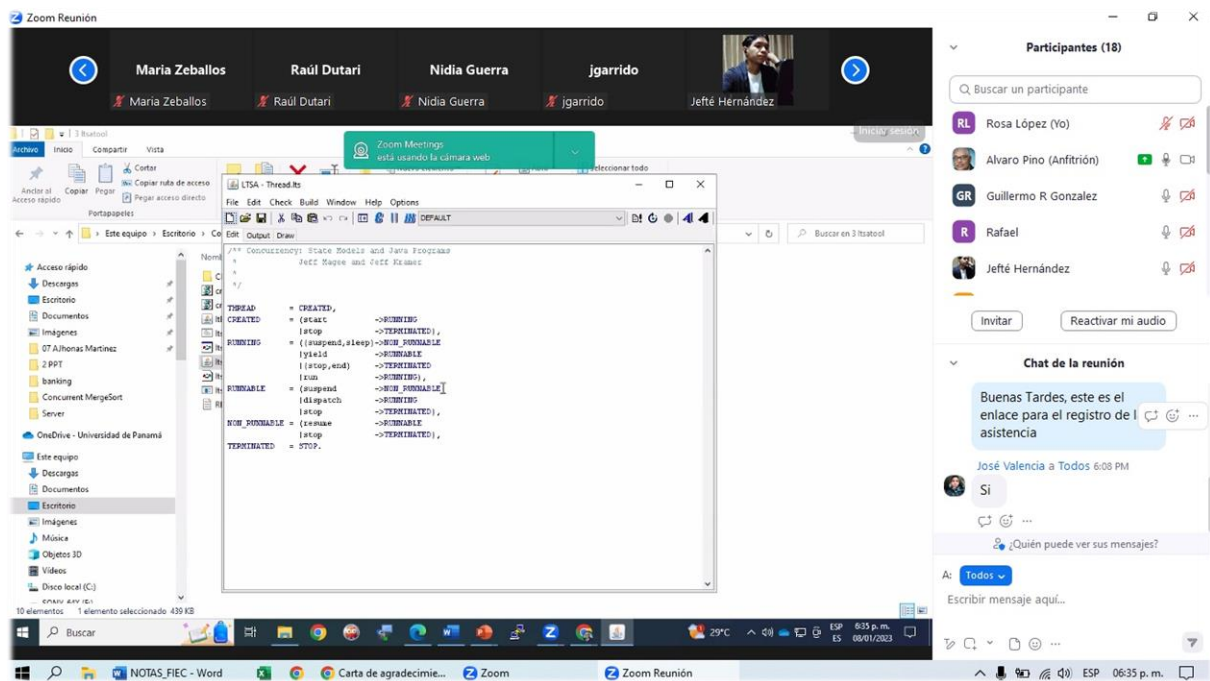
Zoom Reunión

Maria Zeballos
Maria Zeballos
Raúl Dutari
Raúl Dutari
Nidia Guerra
Nidia Guerra
jgarrido
jgarrido
Jefté Hernández

Participantes (18)
Buscar un participante
RL Rosa López (Yo)
Alvaro Pino (Anfitrión)
GR Guillermo R Gonzalez
R Rafael
Jefté Hernández
Invitar
Reactivar mi audio

Chat de la reunión
Buenas Tardes, este es el enlace para el registro de l asistencia
José Valencia a Todos 6:08 PM
Si
¿Quién puede ver sus mensajes?
A: Todos
Escribir mensaje aquí...

3 ltsatool
Archivo Inicio Compartir Vista
Anclar al Acceso rápido Copiar Pegar Cortar Copiar ruta de acceso Pegar acceso directo
Portapapeles
Seleccionar todo
Iniciar sesión
Zoom Meetings
está usando la cámara web
Este equipo > Escritorio > Co
Buscar en 3 ltsatool
Acceso rápido
Descargas
Escritorio
Documentos
Imágenes
07 AJhonas Martinez
2 PPT
banking
Concurrent MergeSort
Server
OneDrive - Universidad de Panamá
Este equipo
Descargas
Documentos
Escritorio
Imágenes
Música
Objetos 3D
Vídeos
Disco local (C:)
10 elementos 1 elemento seleccionado 439 KB

LTSA - Thread.lts
File Edit Check Build Window Help Options
DEFAULT
Edit Output Draw
/** Concurrency: State Models and Java Programs
 * Jeff Magee and Jeff Kramer
 *
 */

THREAD = CREATED,
CREATED = (start ->RUNNING
 |stop ->TERMINATED),
RUNNING = ({suspend,sleep}->NON_RUNNABLE
 |yield ->RUNNABLE
 |{stop,end} ->TERMINATED
 |run ->RUNNING),
RUNNABLE = (suspend ->NON_RUNNABLE
 |dispatch ->RUNNING
 |stop ->TERMINATED),
NON_RUNNABLE = (resume ->RUNNABLE
 |stop ->TERMINATED),
TERMINATED = STOP.

Buscar
29°C ESP ES 6:35 p. m. 08/01/2023
NOTAS_FIEC - Word
Carta de agradecimie...
Zoom
Zoom Reunión
ESP 06:35 p. m.